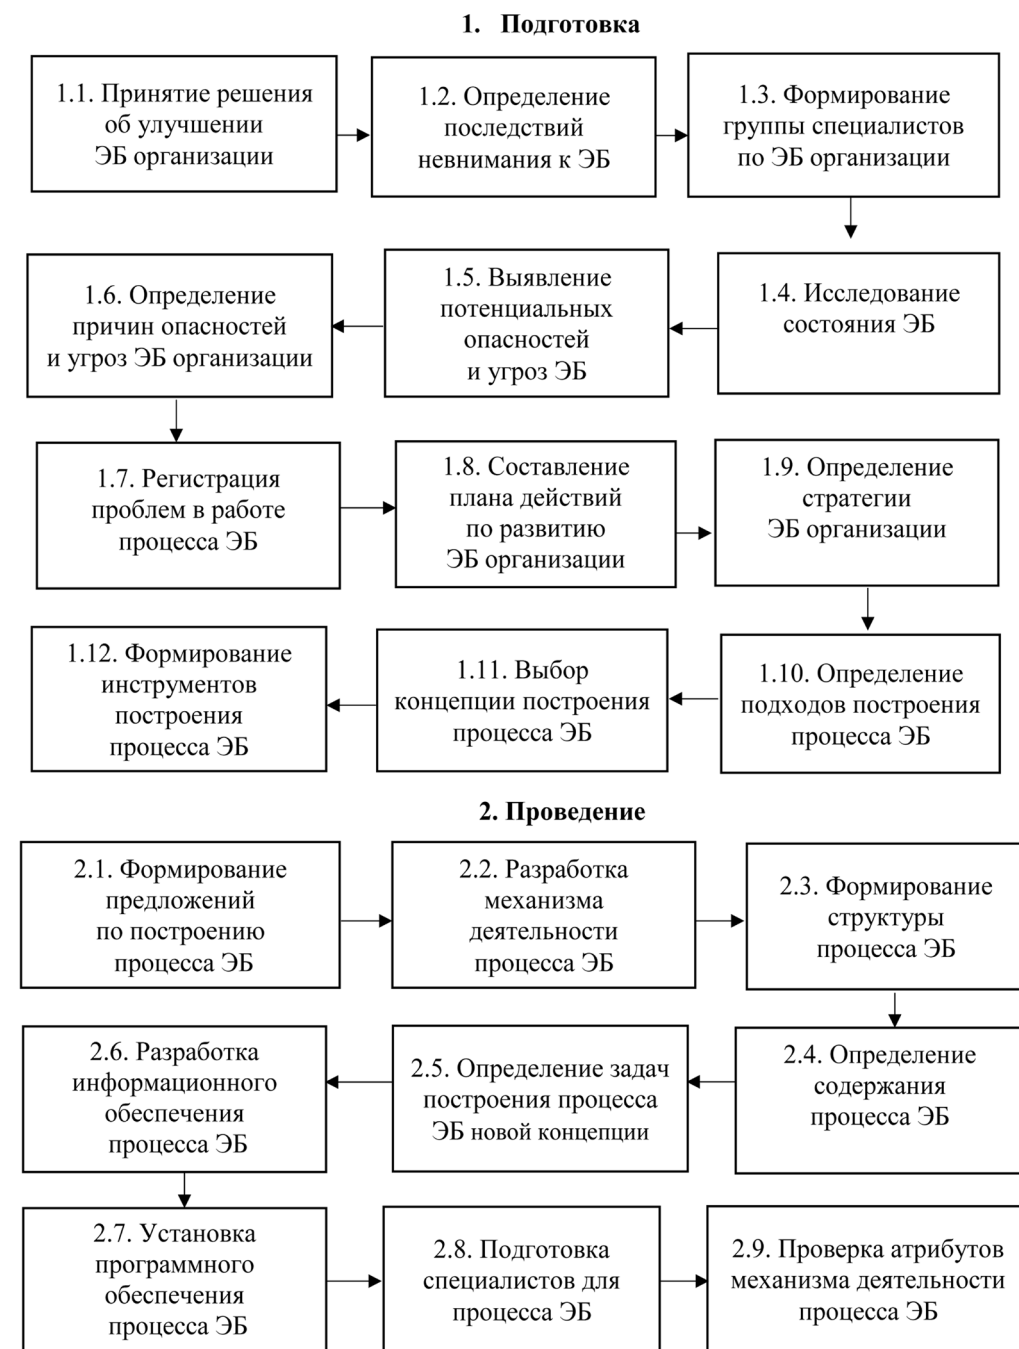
1. Подготовка

1.1. Принятие решения об улучшении ЭБ организации

1.2. Определение последствий невнимания к ЭБ

1.3. Формирование группы специалистов по ЭБ организации

1.4. Исследование состояния ЭБ

1.5. Выявление потенциальных опасностей и угроз ЭБ

1.6. Определение причин опасностей и угроз ЭБ организации

1.7. Регистрация проблем в работе процесса ЭБ

1.8. Составление плана действий по развитию ЭБ организации

1.9. Определение стратегии ЭБ организации

1.10. Определение подходов построения процесса ЭБ

1.11. Выбор концепции построения процесса ЭБ

1.12. Формирование инструментов построения процесса ЭБ

2. Проведение

2.1. Формирование предложений по построению процесса ЭБ

2.2. Разработка механизма деятельности процесса ЭБ

2.3. Формирование структуры процесса ЭБ

2.4. Определение содержания процесса ЭБ

2.5. Определение задач построения процесса ЭБ новой концепции

2.6. Разработка информационного обеспечения процесса ЭБ

2.7. Установка программного обеспечения процесса ЭБ

2.8. Подготовка специалистов для процесса ЭБ

2.9. Проверка атрибутов механизма деятельности процесса ЭБ